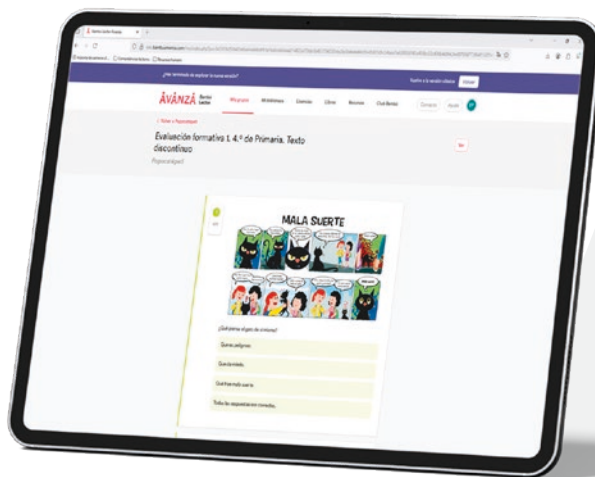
¿Has terminado de explorar la nueva versión?

Vuelve a la versión clásica

ÁVANZÁ

Mi espacio
Mi biblioteca
Contenidos
Libros
Recursos
Club Santillana

< Volver a Papyrusdigital

Evaluación formativa 1. 4.º de Primaria. Texto discontinuo

Papyrusdigital

MALA SUERTE

¿Qué piensa el gato de sí mismo?

Que es peligroso.

Que da miedo.

Que trae mala suerte.

Todas las respuestas son correctas.